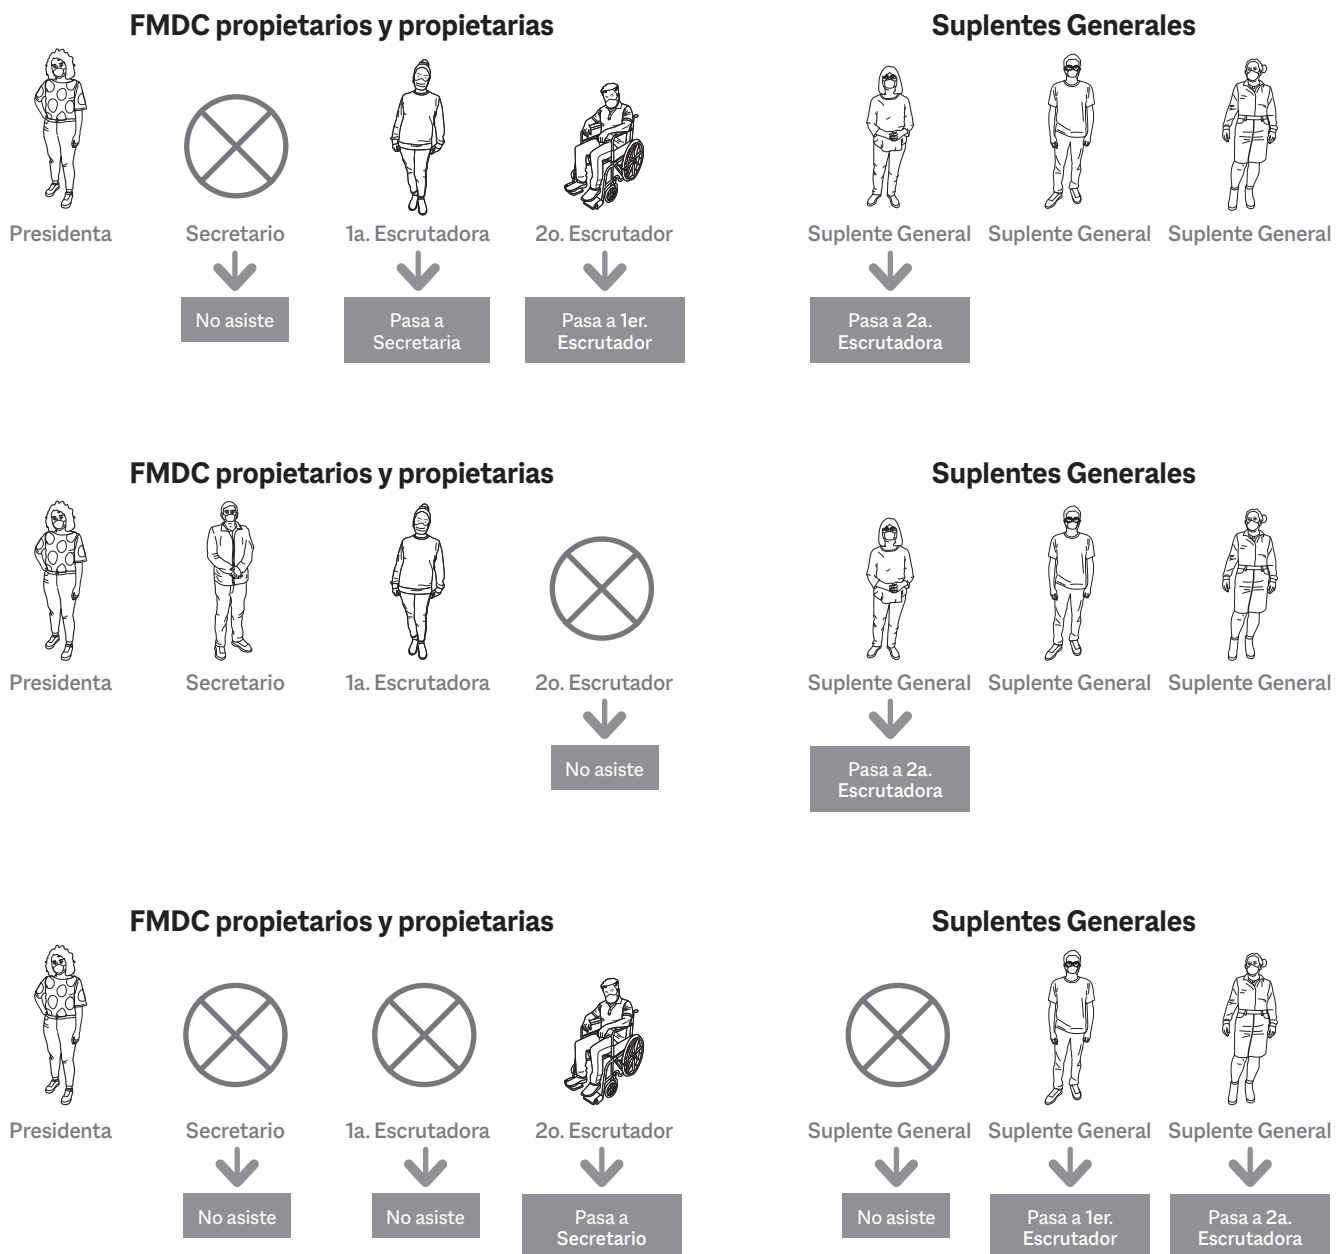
FMDC propietarios y propietarias

Suplentes Generales

Presidenta

Secretario
No asiste

1a. Escrutadora
Pasa a Secretaria

2o. Escrutador
Pasa a 1er. Escrutador

Suplente General
Pasa a 2a. Escrutadora

Suplente General

Suplente General

FMDC propietarios y propietarias

Suplentes Generales

Presidenta

Secretario

1a. Escrutadora

2o. Escrutador
No asiste

Suplente General
Pasa a 2a. Escrutadora

Suplente General

Suplente General

FMDC propietarios y propietarias

Suplentes Generales

Presidenta

Secretario
No asiste

1a. Escrutadora
No asiste

2o. Escrutador
Pasa a Secretario

Suplente General
No asiste

Suplente General
Pasa a 1er. Escrutador

Suplente General
Pasa a 2a. Escrutadora